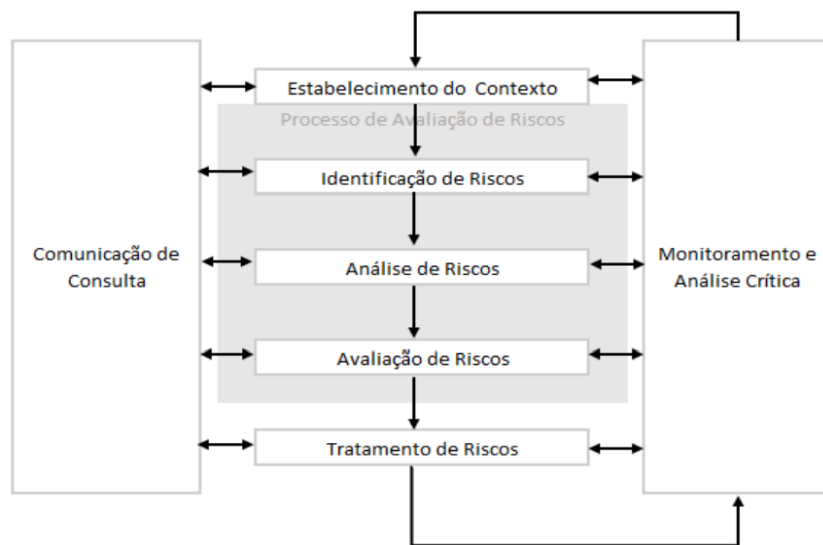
Estabelecimento do Contexto

Processo de Avaliação de Riscos

Identificação de Riscos

Análise de Riscos

Avaliação de Riscos

Tratamento de Riscos

Comunicação de Consulta

Monitoramento e Análise Crítica